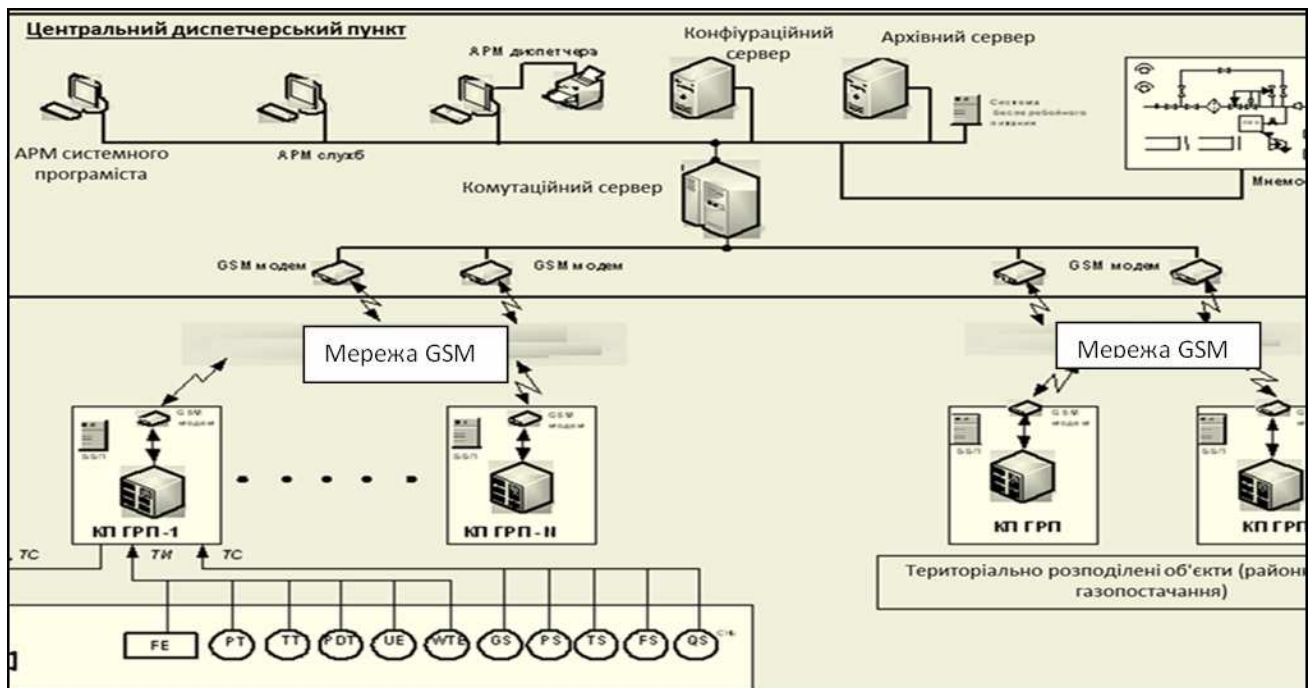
Центральний диспетчерський пункт

АРМ диспетчера

Конфіураційний сервер

Архівний сервер

Система безперебійного живлення

Мнемо

АРМ системного програміста

АРМ служб

Комутаційний сервер

GSM модем

GSM модем

GSM модем

GSM модем

Мережа GSM

Мережа GSM

GSM модем

ББП

GSM модем

ББП

GSM модем

ББП

GSM модем

ББП

КП ГРП-1

КП ГРП-N

КП ГРП

КП ГРП

ТС

ТИ

ТС

Територіально розподілені об'єкти (райони газопостачання)

FE

PT

TT

PDT

UE

WTE

GS

PS

TS

FS

QS